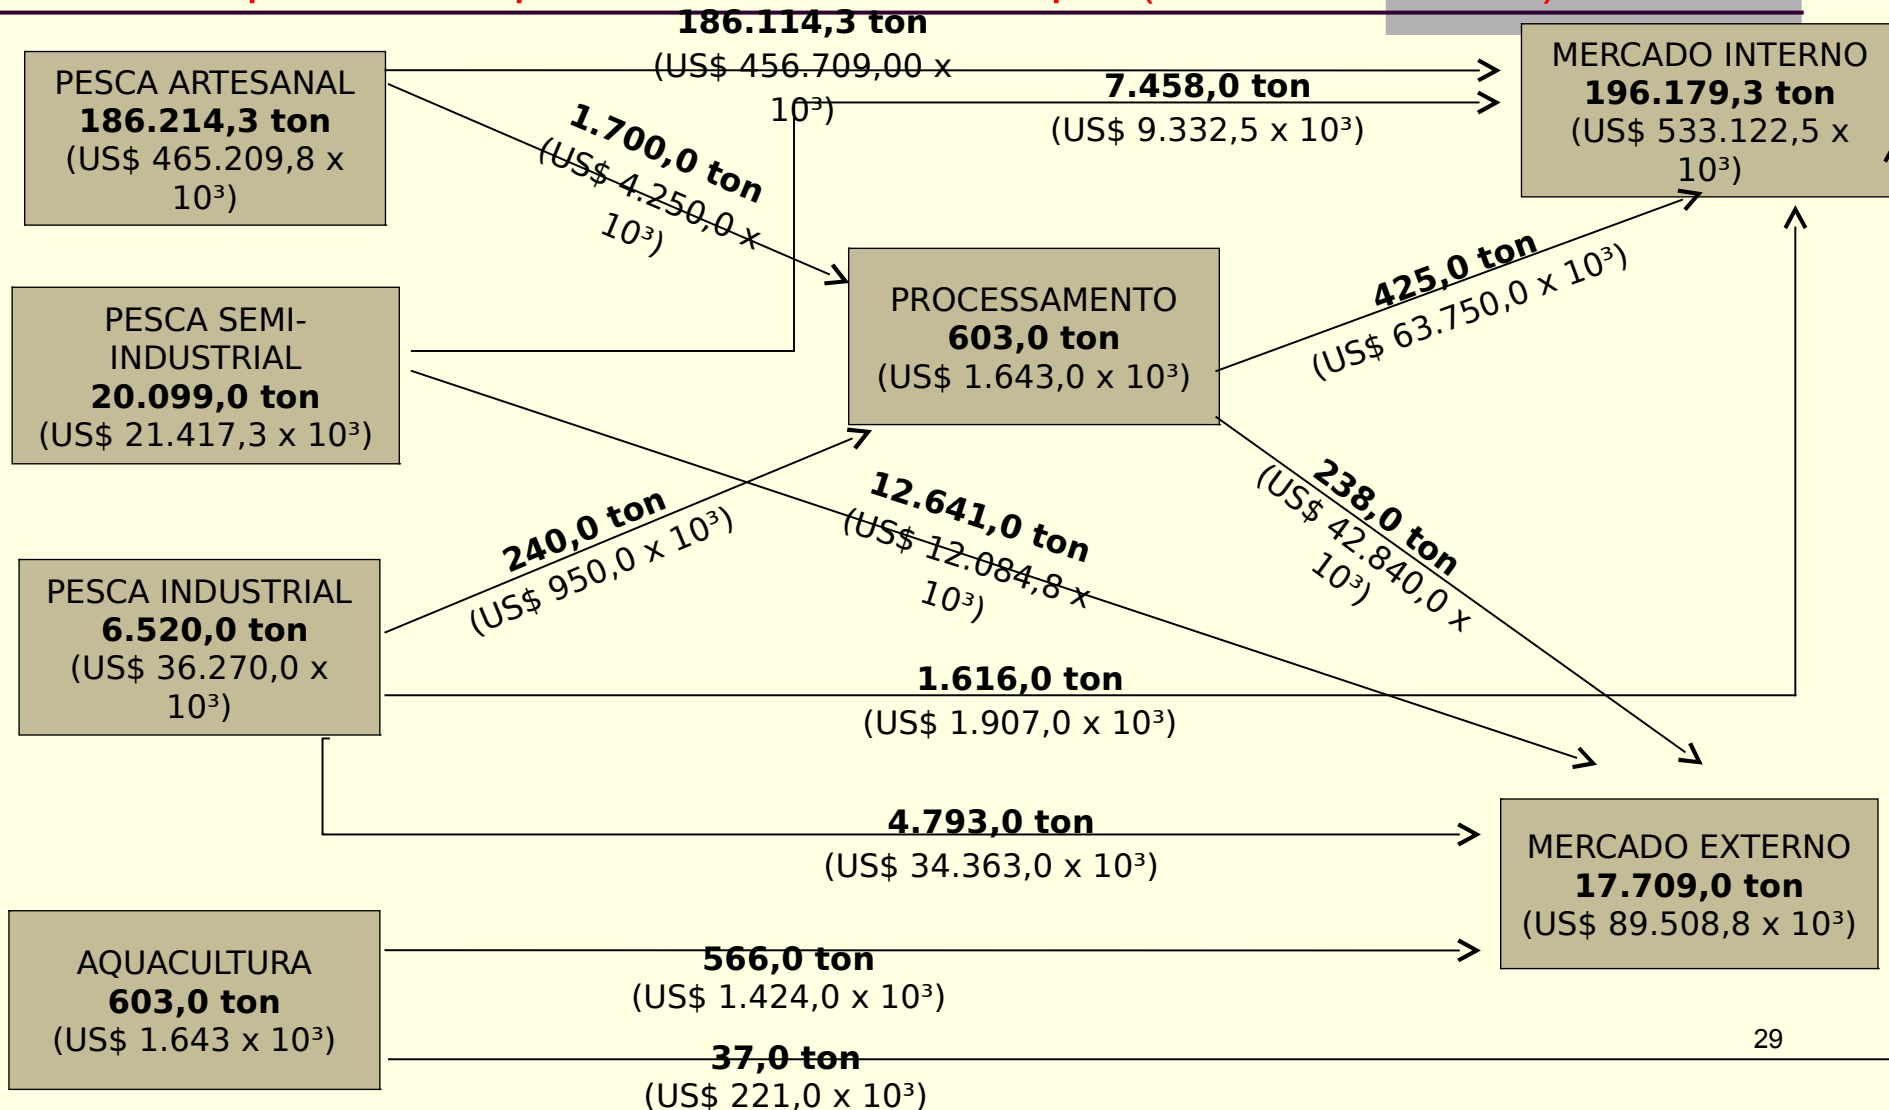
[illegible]

PESCA ARTESANAL
**186.214,3 ton**
(US$ 465.209,8 x $10^3$)

186.114,3 ton
(US$ 456.709,00 x $10^3$)

7.458,0 ton
(US$ 9.332,5 x $10^3$)

MERCADO INTERNO
196.179,3 ton
(US$ 533.122,5 x $10^3$)

1.700,0 ton
(US$ 4.250,0 x $10^3$)

PESCA SEMI-INDUSTRIAL
20.099,0 ton
(US$ 21.417,3 x $10^3$)

PROCESSAMENTO
603,0 ton
(US$ 1.643,0 x $10^3$)

425,0 ton
(US$ 63.750,0 x $10^3$)

240,0 ton
(US$ 950,0 x $10^3$)

12.641,0 ton
(US$ 12.084,8 x $10^3$)

238,0 ton
(US$ 42.840,0 x $10^3$)

PESCA INDUSTRIAL
6.520,0 ton
(US$ 36.270,0 x $10^3$)

1.616,0 ton
(US$ 1.907,0 x $10^3$)

4.793,0 ton
(US$ 34.363,0 x $10^3$)

MERCADO EXTERNO
17.709,0 ton
(US$ 89.508,8 x $10^3$)

AQUACULTURA
603,0 ton
(US$ 1.643 x $10^3$)

566,0 ton
(US$ 1.424,0 x $10^3$)

37,0 ton
(US$ 221,0 x $10^3$)

29